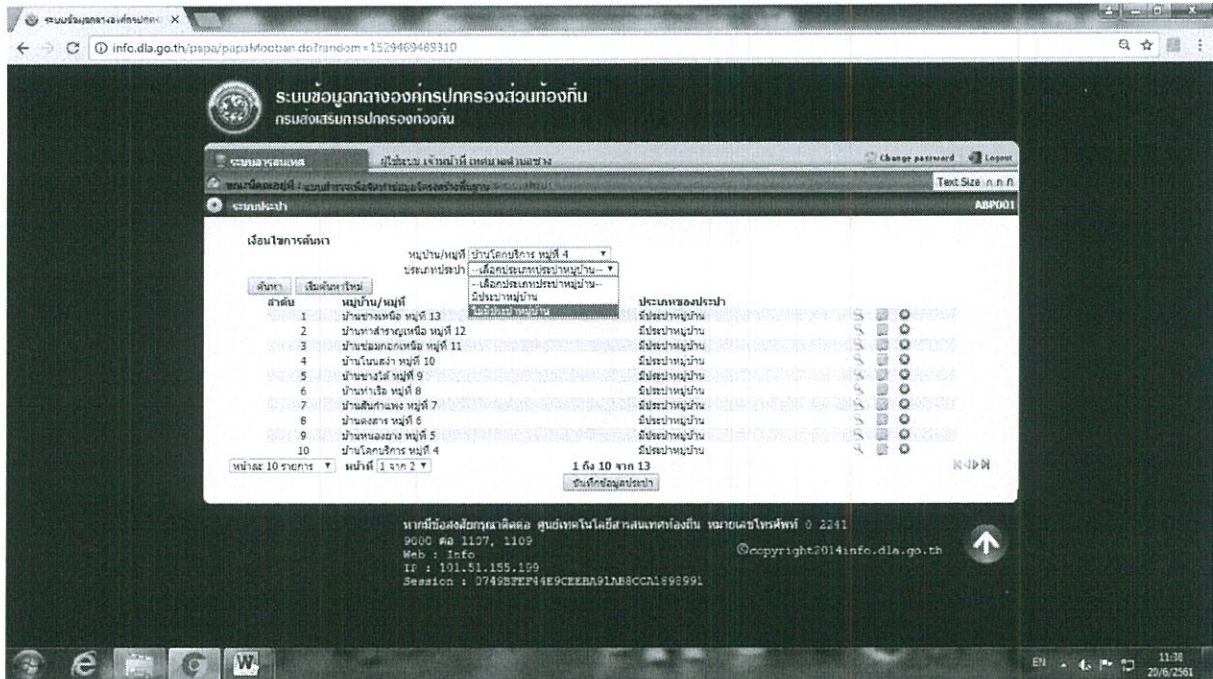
ระบบข้อมูลกลางองค์กรปกครอ X

info.dla.go.th/papa/papaMooban.do?random=1529469489310

ระบบข้อมูลกลางองค์กรปกครองส่วนท้องถิ่น
กรมส่งเสริมการปกครองท้องถิ่น

ระบบสารสนเทศ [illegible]

Change password Logout

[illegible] Text Size ก ก ก

ระบบประปา ABP001

เงื่อนไขการค้นหา

หมู่บ้าน/หมู่ที่ บ้านโคกบริการ หมู่ที่ 4

ประเภทประปา --เลือกประเภทประปาหมู่บ้าน--

--เลือกประเภทประปาหมู่บ้าน--
มีประปาหมู่บ้าน
ไม่มีประปาหมู่บ้าน

ค้นหา เริ่มค้นหาใหม่

| ลำดับ | หมู่บ้าน/หมู่ที่ | ประเภทของประปา |
|---|---|---|
| 1 | บ้านขางเหนือ หมู่ที่ 13 | มีประปาหมู่บ้าน |
| 2 | บ้านท่าสำราญเหนือ หมู่ที่ 12 | มีประปาหมู่บ้าน |
| 3 | บ้านช่อนกอกเหนือ หมู่ที่ 11 | มีประปาหมู่บ้าน |
| 4 | บ้านโนนสง่า หมู่ที่ 10 | มีประปาหมู่บ้าน |
| 5 | บ้านขางใต้ หมู่ที่ 9 | มีประปาหมู่บ้าน |
| 6 | บ้านท่าเรือ หมู่ที่ 8 | มีประปาหมู่บ้าน |
| 7 | บ้านสันกำแพง หมู่ที่ 7 | มีประปาหมู่บ้าน |
| 8 | บ้านดงสาร หมู่ที่ 6 | มีประปาหมู่บ้าน |
| 9 | บ้านหนองยาง หมู่ที่ 5 | มีประปาหมู่บ้าน |
| 10 | บ้านโคกบริการ หมู่ที่ 4 | มีประปาหมู่บ้าน |

หน้าละ 10 รายการ หน้าที่ 1 จาก 2 1 ถึง 10 จาก 13

บันทึกข้อมูลประปา

หากมีข้อสงสัยกรุณาติดต่อ ศูนย์เทคโนโลยีสารสนเทศท้องถิ่น หมายเลขโทรศัพท์ 0 2241 9000 ต่อ 1107, 1109
Web : Info
IP : 101.51.155.199
Session : 0749BFEF44E9CEEBA91AB8CCA1898991

©copyright2014info.dla.go.th

EN 11:38 20/6/2561